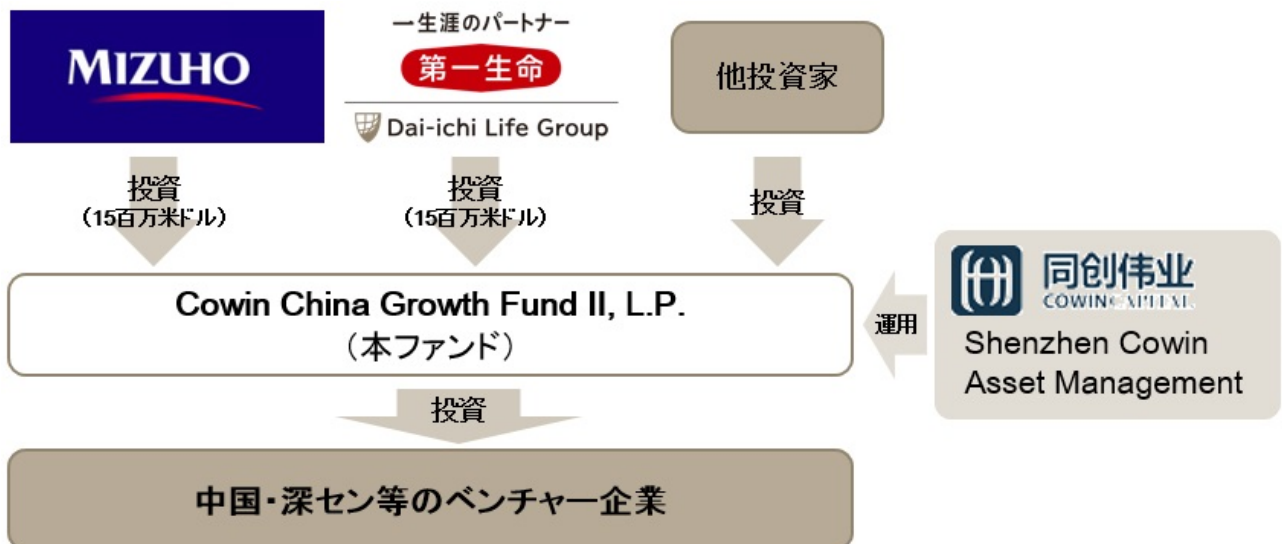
MIZUHO

一生涯のパートナー
第一生命
Dai-ichi Life Group

他投資家

投資
（15百万米ドル）

投資
（15百万米ドル）

投資

同创伟业
COWIN CAPITAL
Shenzhen Cowin Asset Management

運用

Cowin China Growth Fund II, L.P.
（本ファンド）

投資

中国・深セン等のベンチャー企業